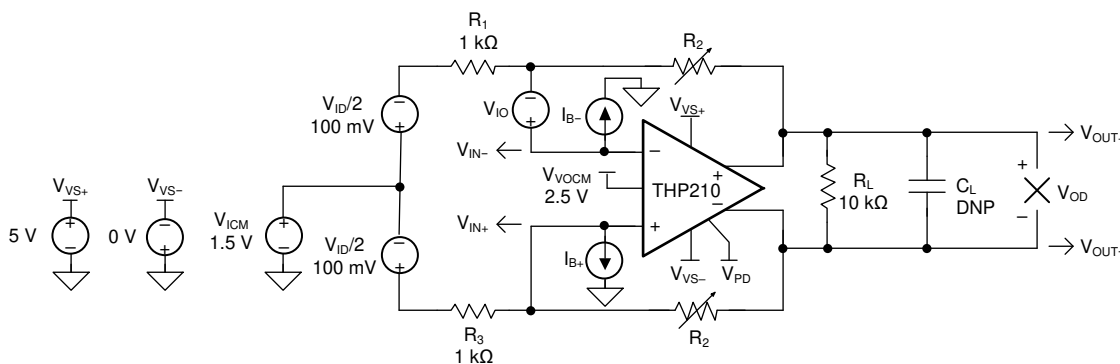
$R_1$
1 kΩ
$R_2$
$V_{ID}/2$
100 mV
$V_{IO}$
$I_{B-}$
$V_{VS+}$
$V_{IN-}$
$V_{VOCM}$
2.5 V
THP210
$V_{VS+}$
$V_{VS-}$
5 V
0 V
$V_{ICM}$
1.5 V
$V_{ID}/2$
100 mV
$V_{IN+}$
$I_{B+}$
$V_{VS-}$
$V_{PD}$
$R_L$
10 kΩ
$C_L$
DNP
$V_{OD}$
$V_{OUT-}$
$V_{OUT+}$
$R_3$
1 kΩ
$R_2$